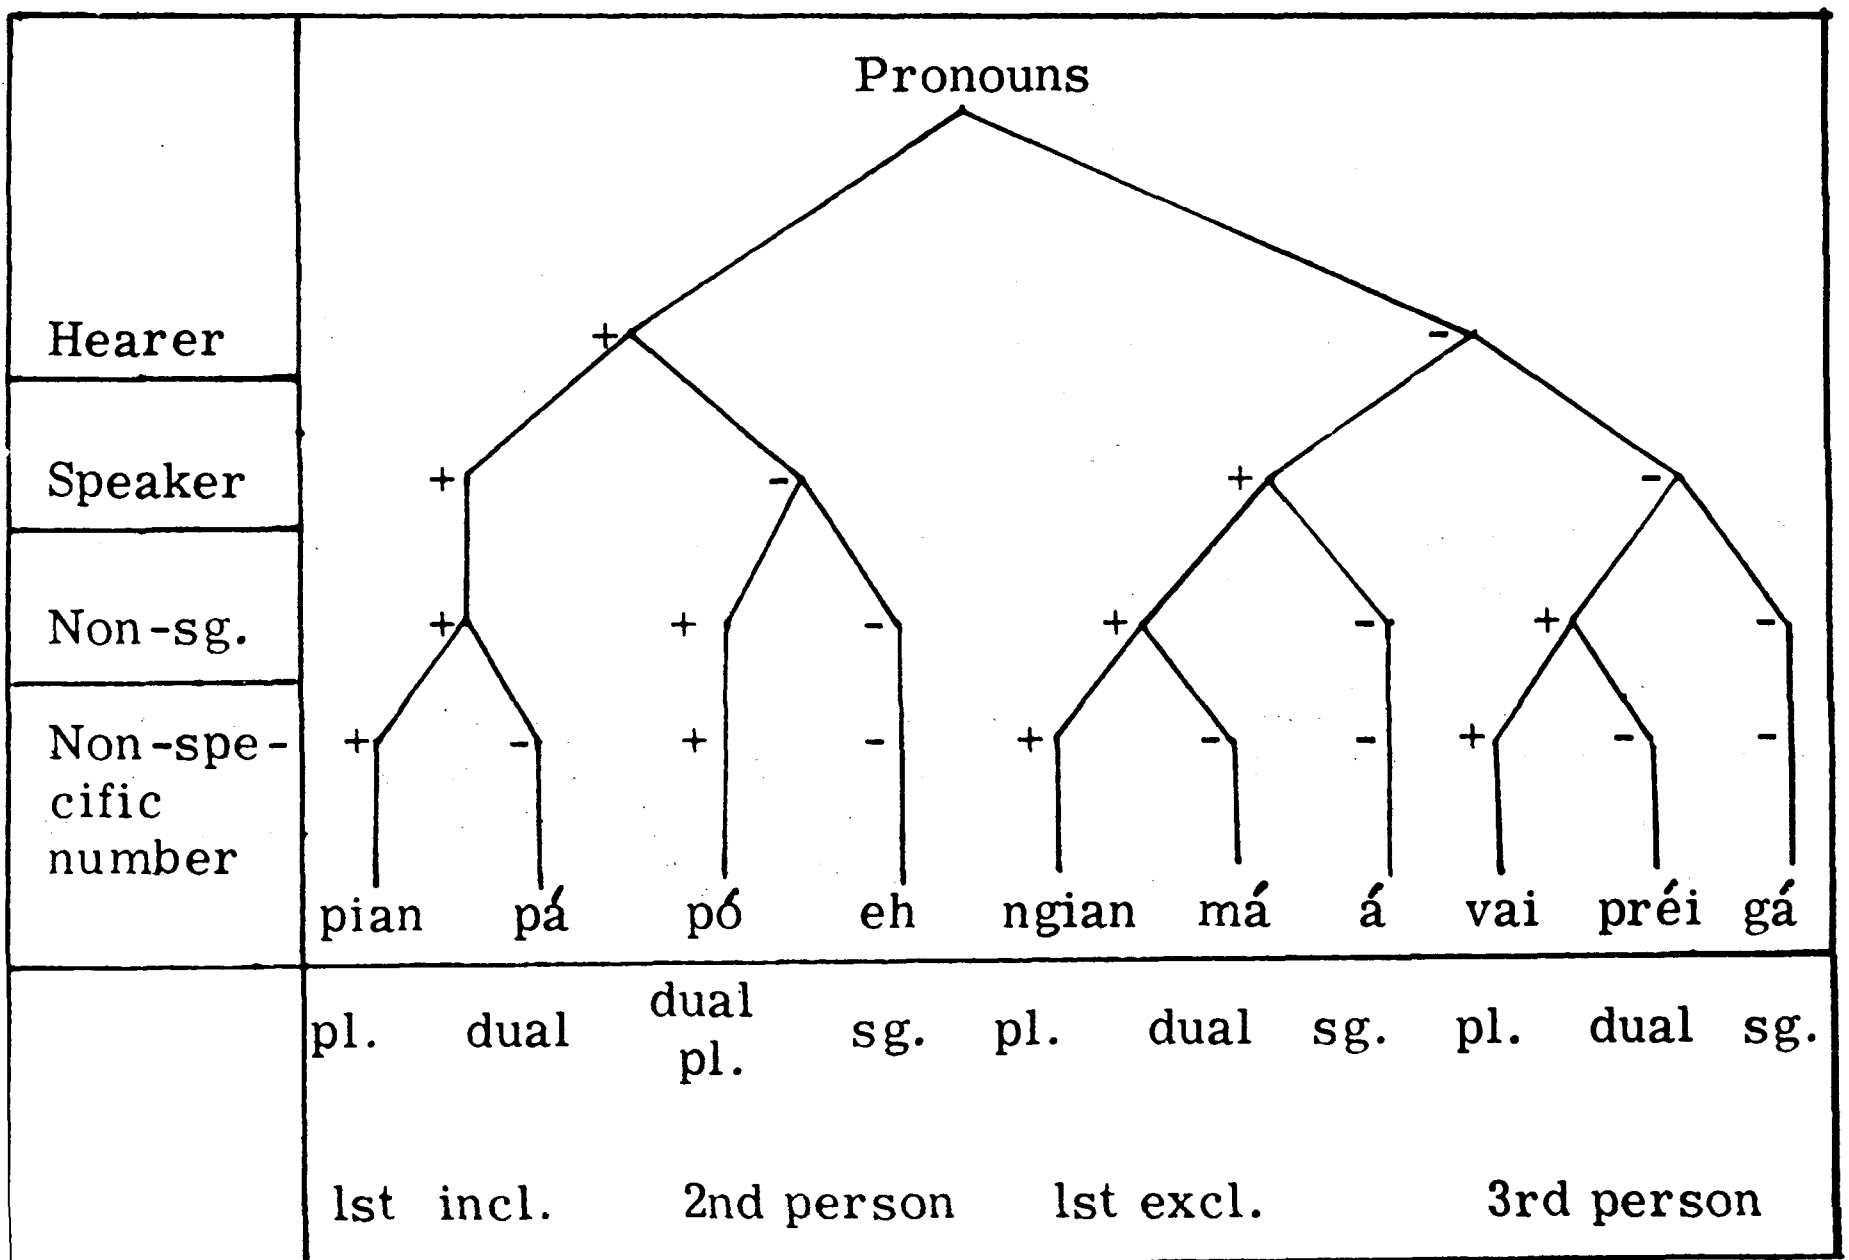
Pronouns

Hearer + -

Speaker + - + -

Non-sg. + + - + - + - + -

Non-specific number + - + - + - - + - -

pian pá pó eh ngian má á vai préi gá

pl. dual dual pl. sg. pl. dual sg. pl. dual sg.

lst incl. 2nd person lst excl. 3rd person